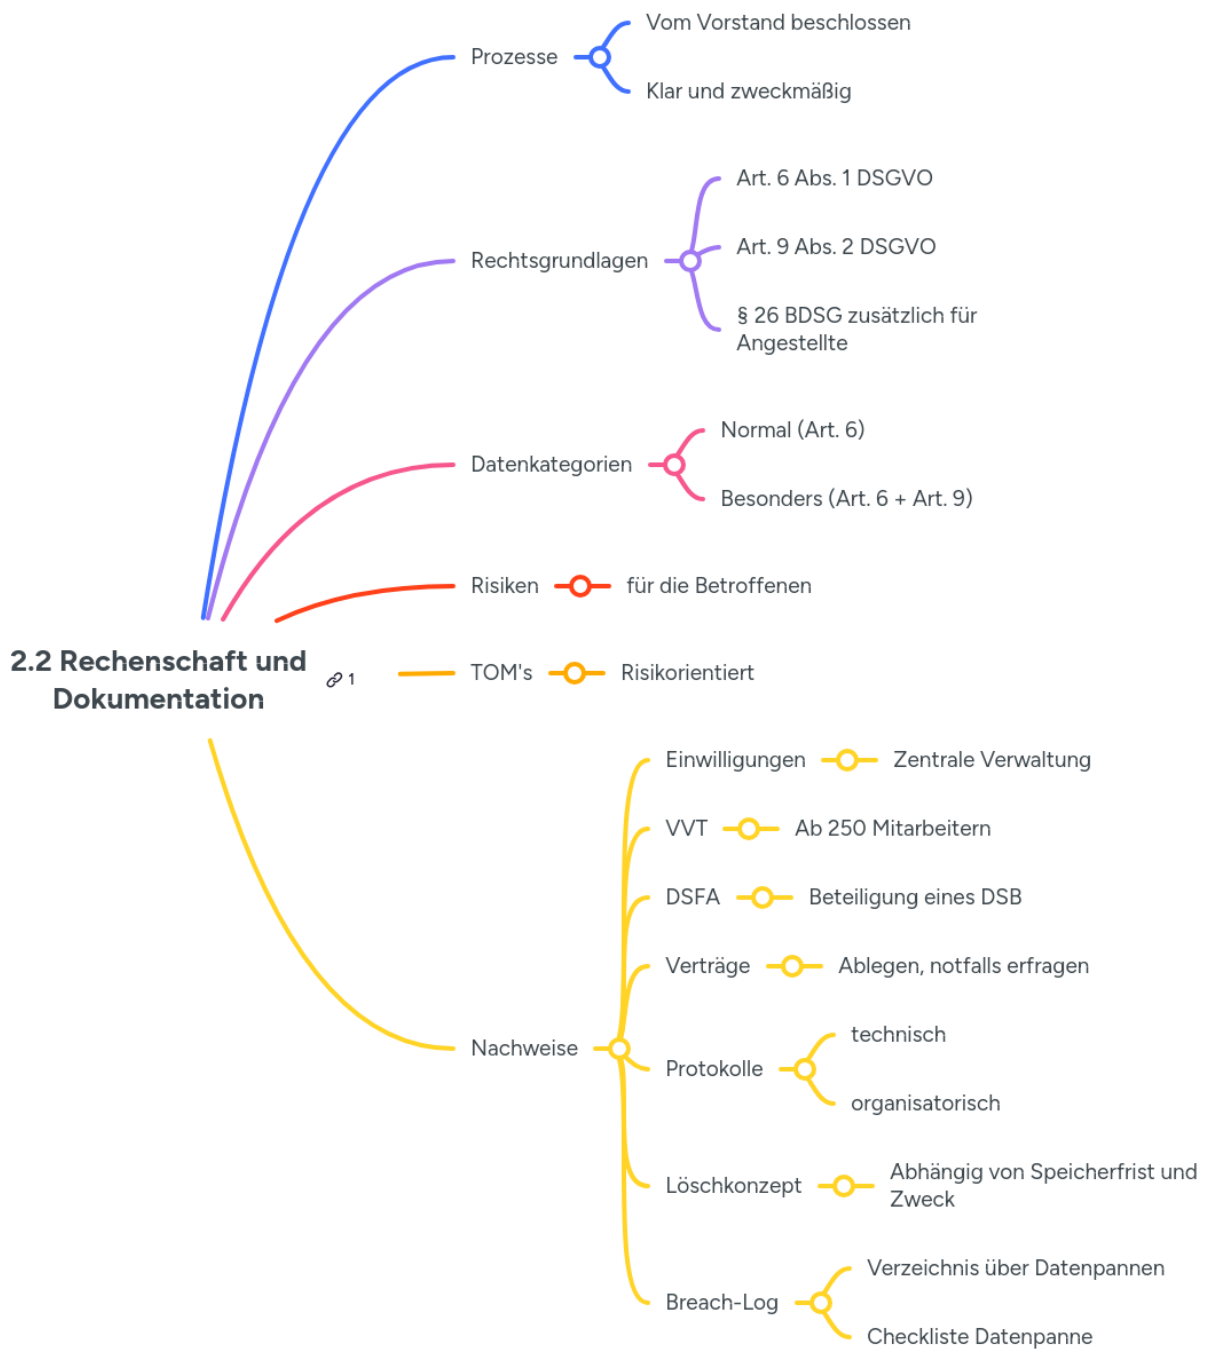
2.2 Rechenschaft und Dokumentation

1

Prozesse

Vom Vorstand beschlossen

Klar und zweckmäßig

Rechtsgrundlagen

Art. 6 Abs. 1 DSGVO

Art. 9 Abs. 2 DSGVO

§ 26 BDSG zusätzlich für Angestellte

Datenkategorien

Normal (Art. 6)

Besonders (Art. 6 + Art. 9)

Risiken

für die Betroffenen

TOM's

Risikorientiert

Nachweise

Einwilligungen

Zentrale Verwaltung

VVT

Ab 250 Mitarbeitern

DSFA

Beteiligung eines DSB

Verträge

Ablegen, notfalls erfragen

Protokolle

technisch

organisatorisch

Löschkonzept

Abhängig von Speicherfrist und Zweck

Breach-Log

Verzeichnis über Datenpannen

Checkliste Datenpanne